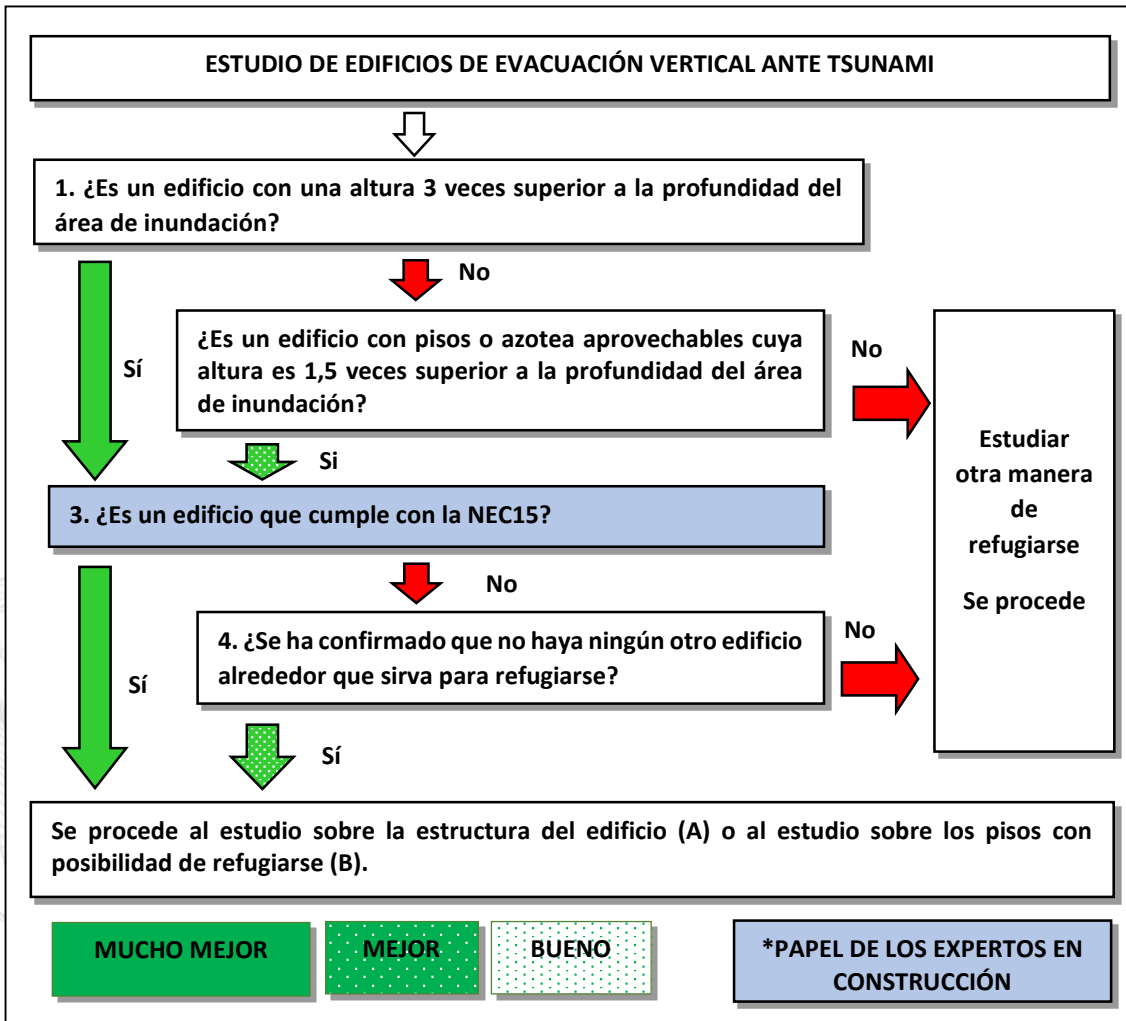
ESTUDIO DE EDIFICIOS DE EVACUACIÓN VERTICAL ANTE TSUNAMI

1. ¿Es un edificio con una altura 3 veces superior a la profundidad del área de inundación?

No

Sí

¿Es un edificio con pisos o azotea aprovechables cuya altura es 1,5 veces superior a la profundidad del área de inundación?

No

Si

Estudiar otra manera de refugiarse

Se procede

3. ¿Es un edificio que cumple con la NEC15?

No

Sí

4. ¿Se ha confirmado que no haya ningún otro edificio alrededor que sirva para refugiarse?

No

Sí

Se procede al estudio sobre la estructura del edificio (A) o al estudio sobre los pisos con posibilidad de refugiarse (B).

MUCHO MEJOR

MEJOR

BUENO

*PAPEL DE LOS EXPERTOS EN CONSTRUCCIÓN